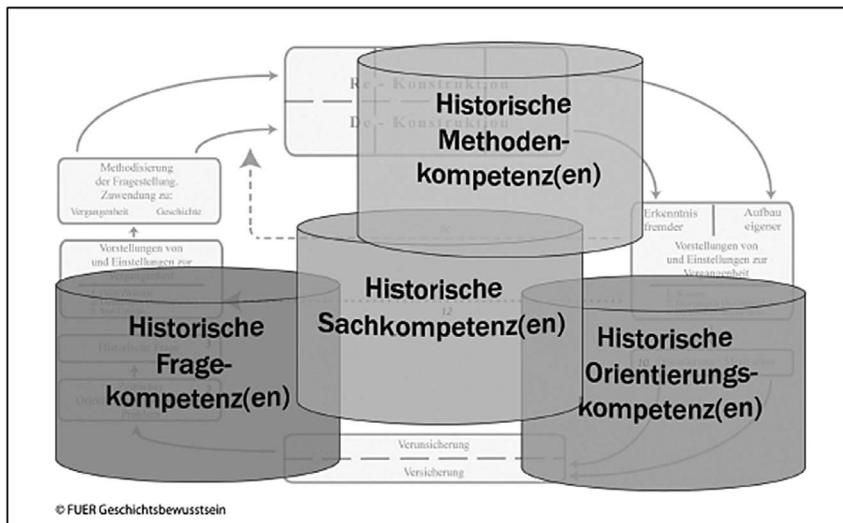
Re - Konstruktion

De - Konstruktion

Historische Methodenkompetenz(en)

Methodisierung der Fragestellung, Zuwendung zu:

Vergangenheit

Geschichte

Vorstellungen von und Einstellungen zur

Historische Frage

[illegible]

Historische Fragekompetenz(en)

Historische Sachkompetenz(en)

12

Erkenntnis fremder

Aufbau eigener

Vorstellungen von und Einstellungen zur Vergangenheit

Historische Orientierungskompetenz(en)

Verunsicherung

Versicherung

© FUER Geschichtsbewusstsein